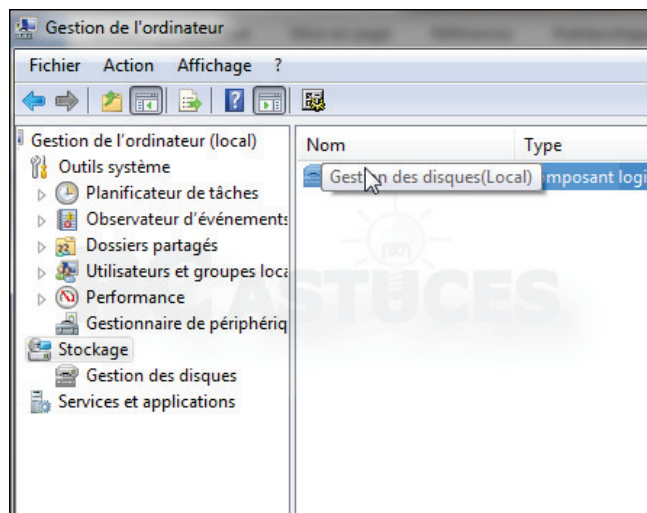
Gestion de l'ordinateur

Fichier Action Affichage ?

Gestion de l'ordinateur (local)
Outils système
Planificateur de tâches
Observateur d'événements
Dossiers partagés
Utilisateurs et groupes loca
Performance
Gestionnaire de périphériq
Stockage
Gestion des disques
Services et applications

| Nom | Type |
|---|---|
| Gestion des disques(Local) | mposant logi |

ASTUCES